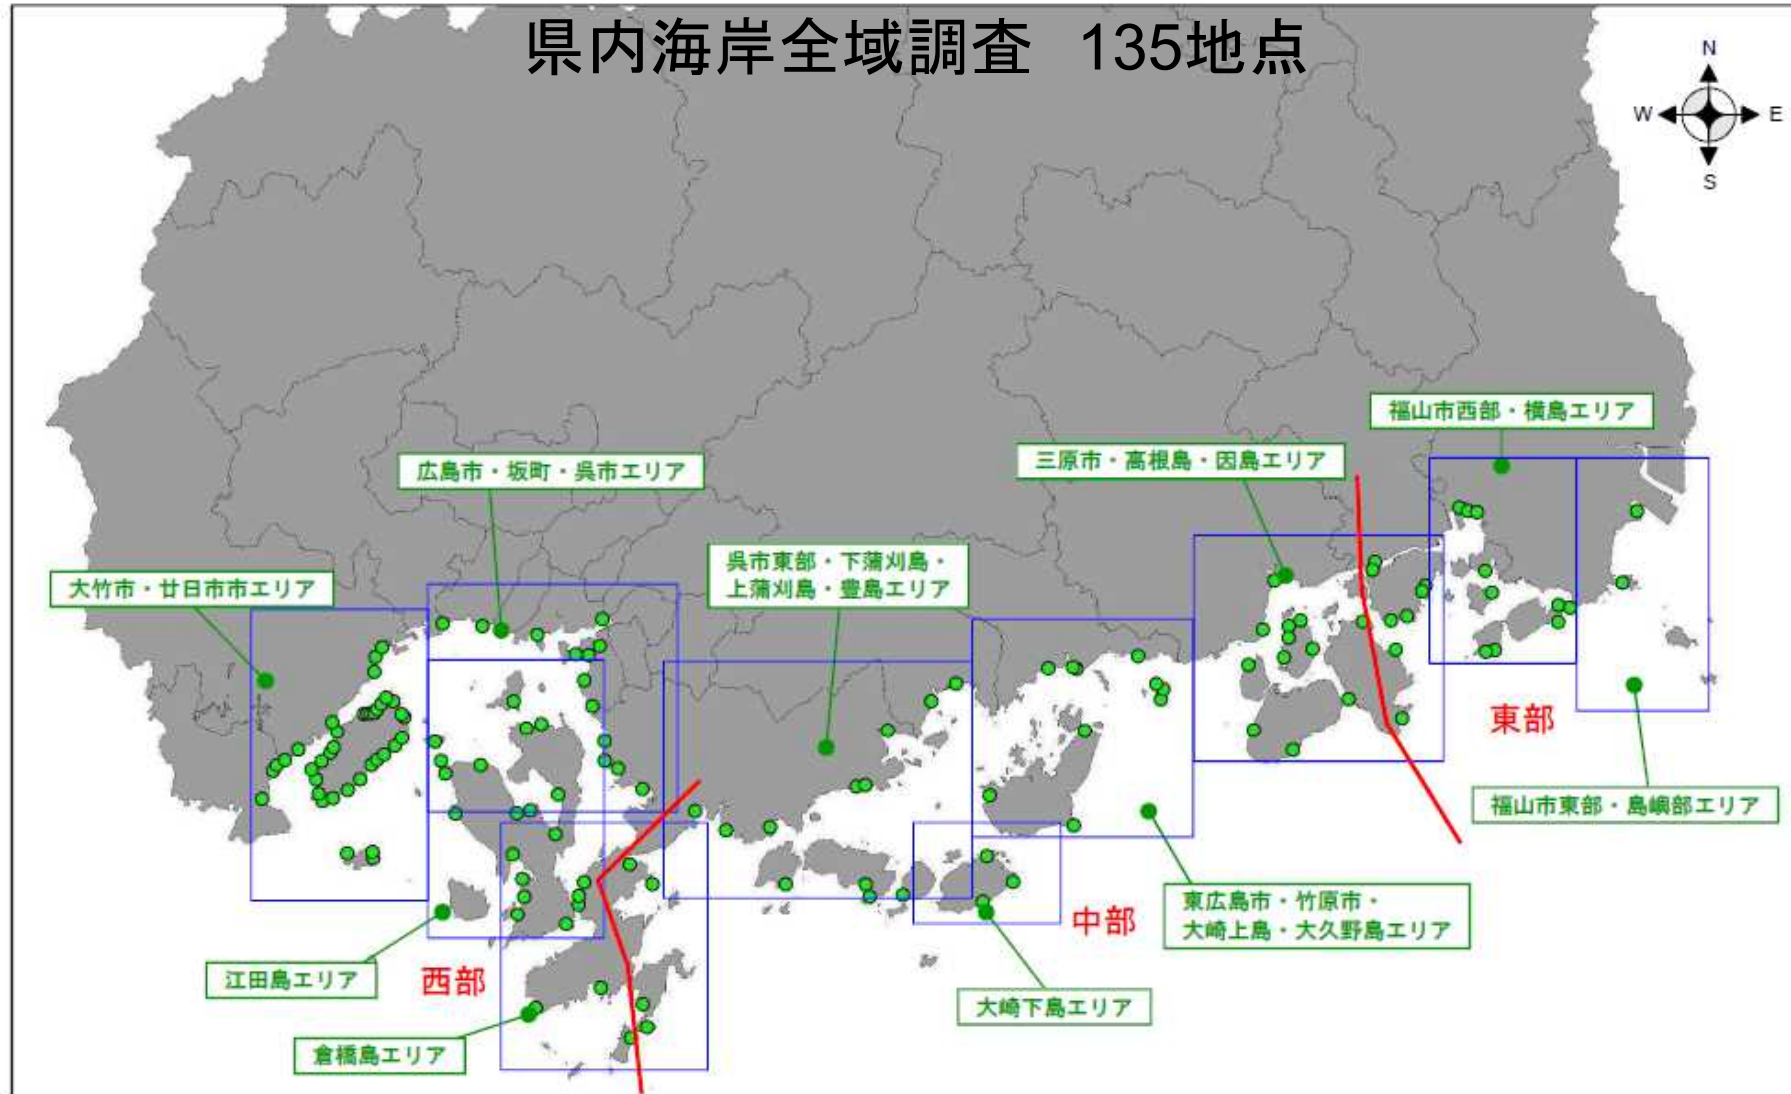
県内海岸全域調査　135地点

N
W
E
S

福山市西部・横島エリア

三原市・高根島・因島エリア

広島市・坂町・呉市エリア

呉市東部・下蒲刈島・上蒲刈島・豊島エリア

大竹市・廿日市市エリア

東部

福山市東部・島嶼部エリア

東広島市・竹原市・大崎上島・大久野島エリア

中部

西部

江田島エリア

大崎下島エリア

倉橋島エリア